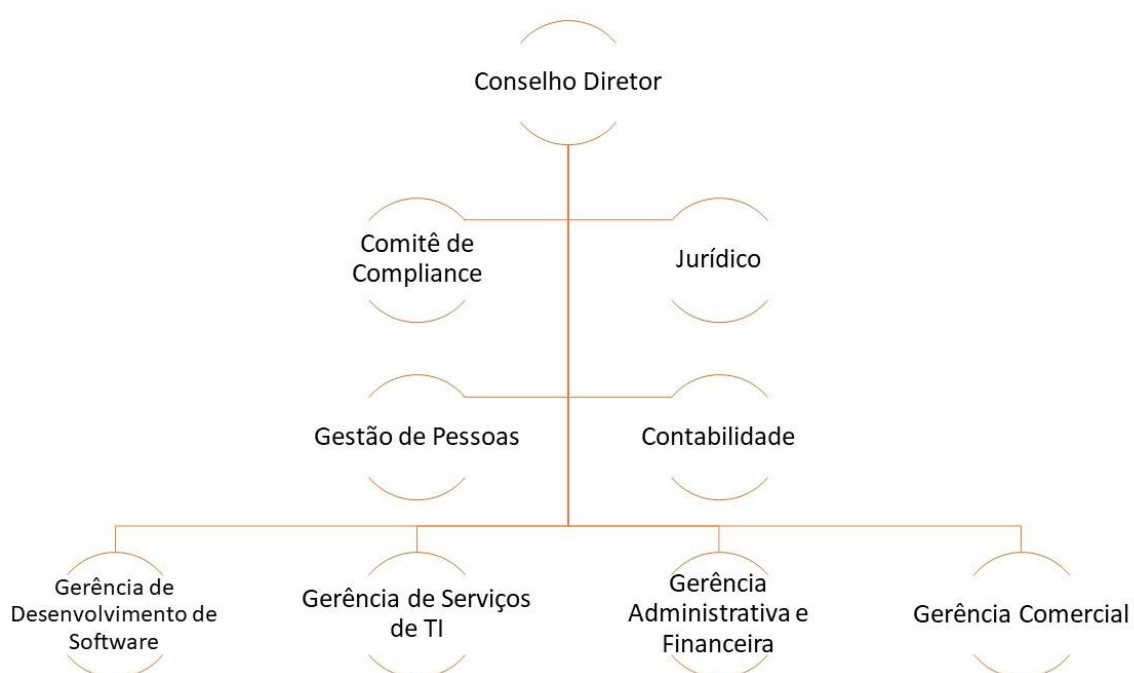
Conselho Diretor

Comitê de Compliance

Jurídico

Gestão de Pessoas

Contabilidade

Gerência de Desenvolvimento de Software

Gerência de Serviços de TI

Gerência Administrativa e Financeira

Gerência Comercial